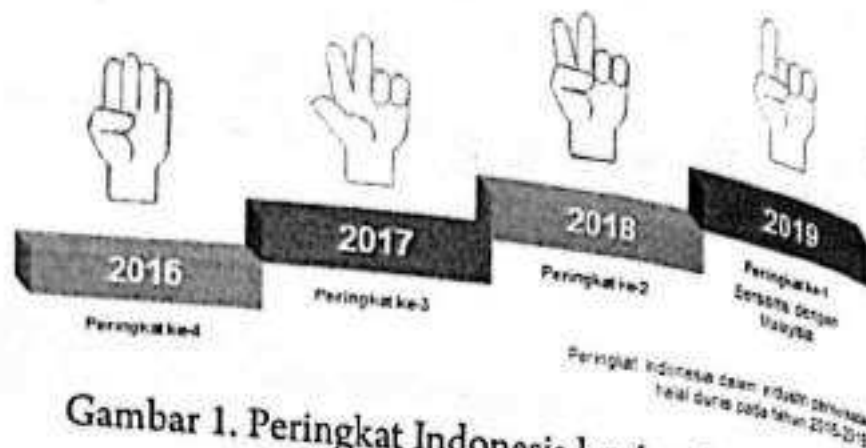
2016

Peringkat ke-4

2017

Peringkat ke-3

2018

Peringkat ke-2

2019

Peringkat ke-1 Bersama dengan Malaysia

Peringkat Indonesia dalam industri pariwisata halal dunia pada tahun 2016-2019

Gambar 1. Peringkat Indonesia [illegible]